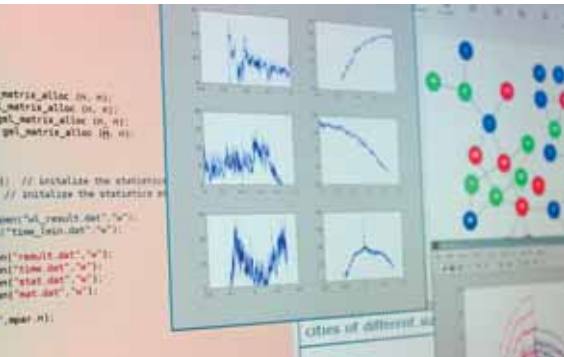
matrix_alloc (n, n);
l_matrix_alloc (n, n);
sl_matrix_alloc (n, n);
gsl_matrix_alloc (n, n);

l); // initalize the statistics
// initalize the statistics m

open("ul_result.dat","w");
("time_lein.dat","w");

en("result.dat","w");
en("time.dat","w");
en("stat.dat","w");
en("max.dat","w");

,mpar.n);

cities of different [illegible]